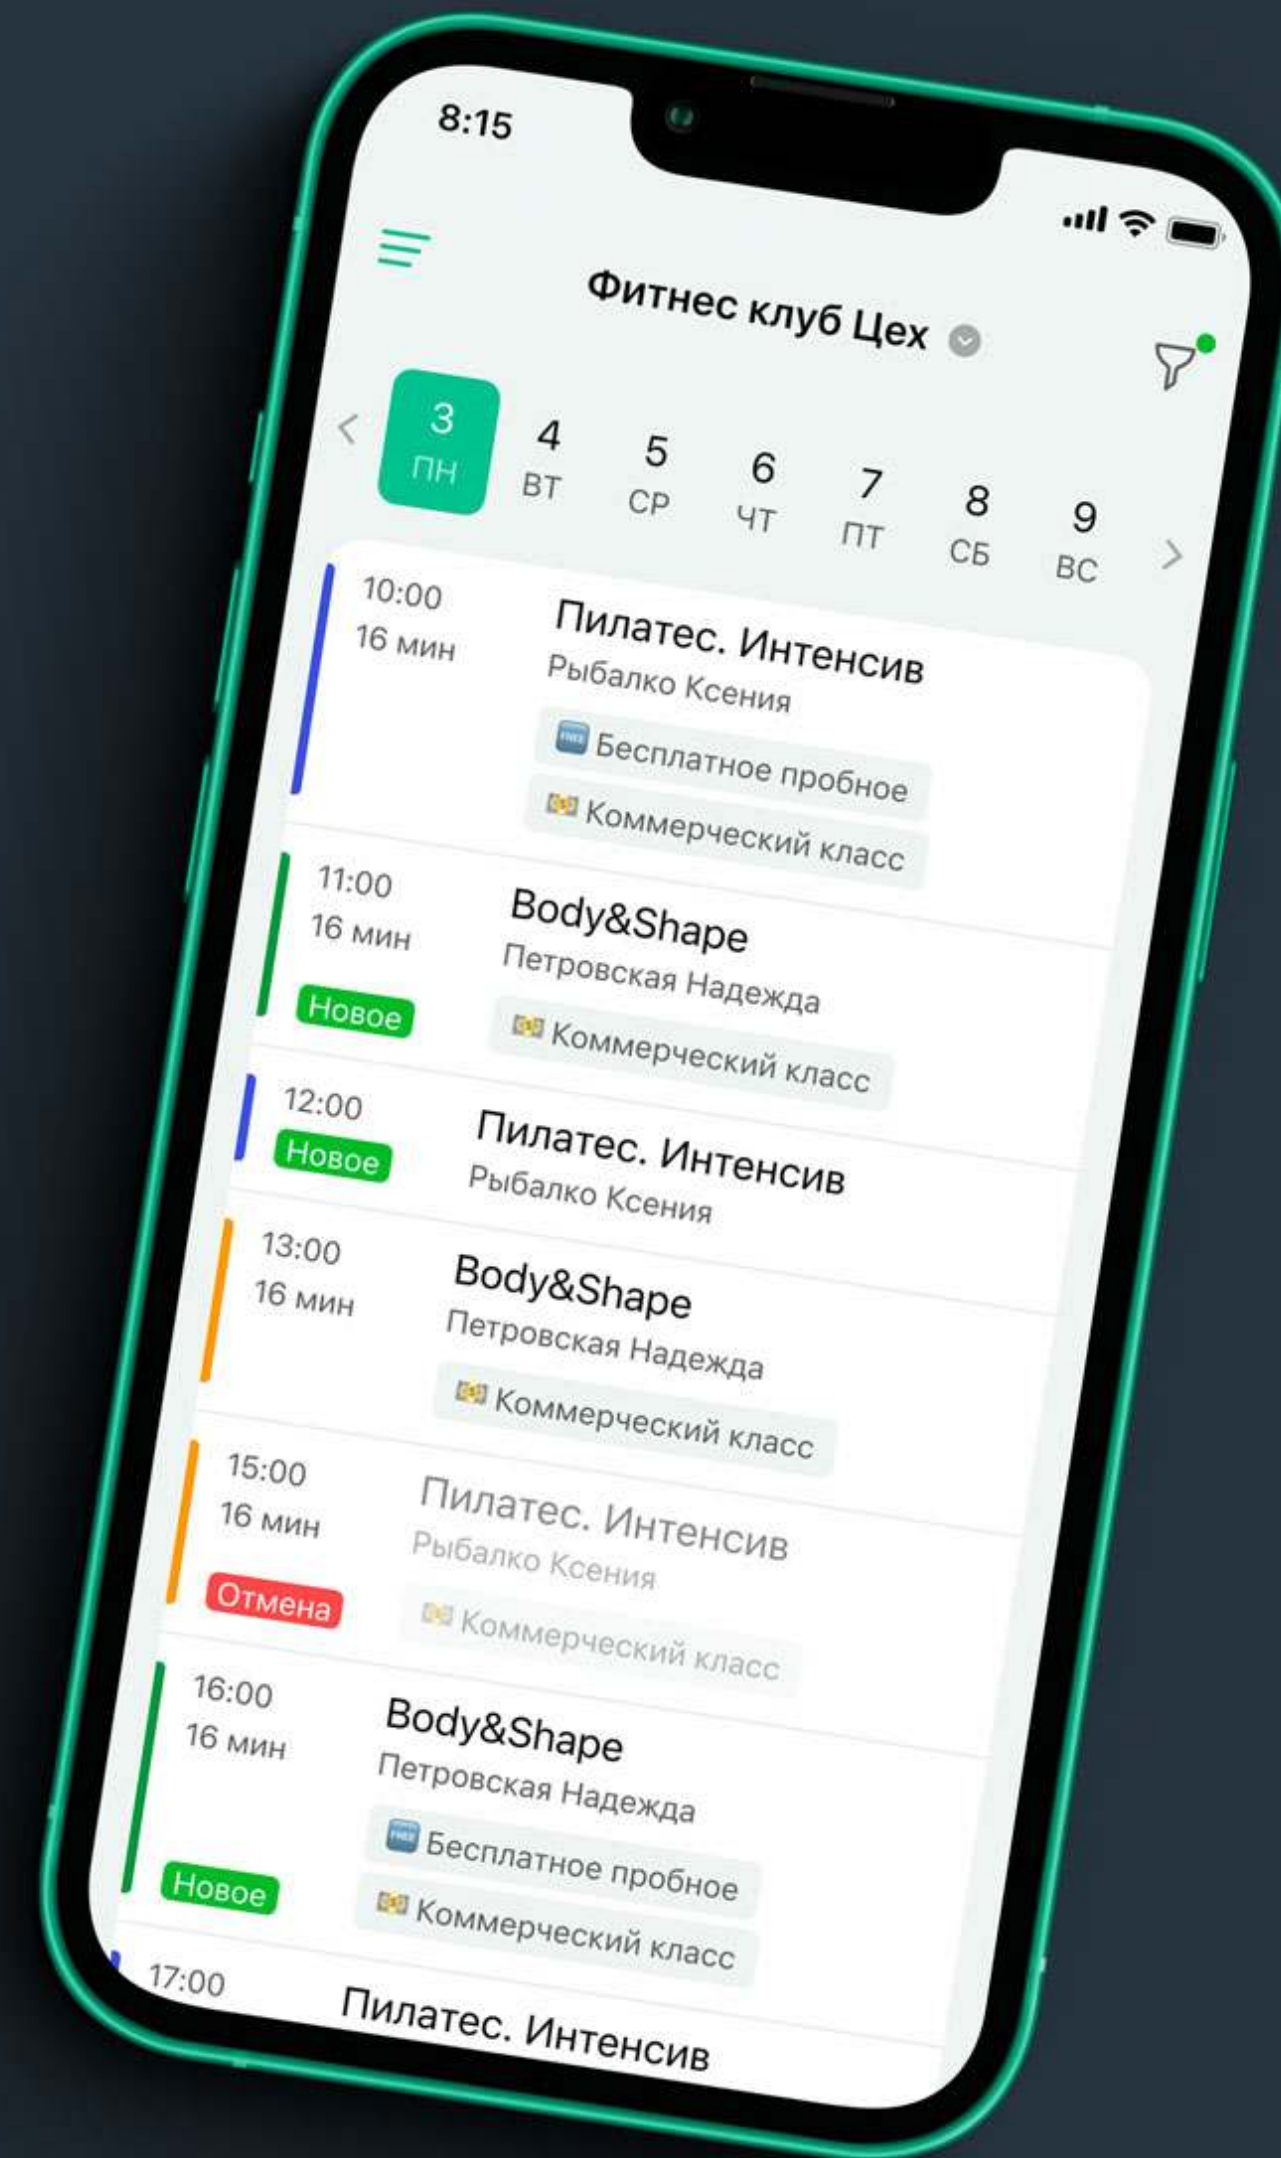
8:15

Фитнес клуб Цех

3 ПН
4 ВТ
5 СР
6 ЧТ
7 ПТ
8 СБ
9 ВС

10:00
16 мин
Пилатес. Интенсив
Рыбалко Ксения
Бесплатное пробное
Коммерческий класс

11:00
16 мин
Новое
Body&Shape
Петровская Надежда
Коммерческий класс

12:00
Новое
Пилатес. Интенсив
Рыбалко Ксения

13:00
16 мин
Body&Shape
Петровская Надежда
Коммерческий класс

15:00
16 мин
Отмена
Пилатес. Интенсив
Рыбалко Ксения
Коммерческий класс

16:00
16 мин
Новое
Body&Shape
Петровская Надежда
Бесплатное пробное
Коммерческий класс

17:00
Пилатес. Интенсив